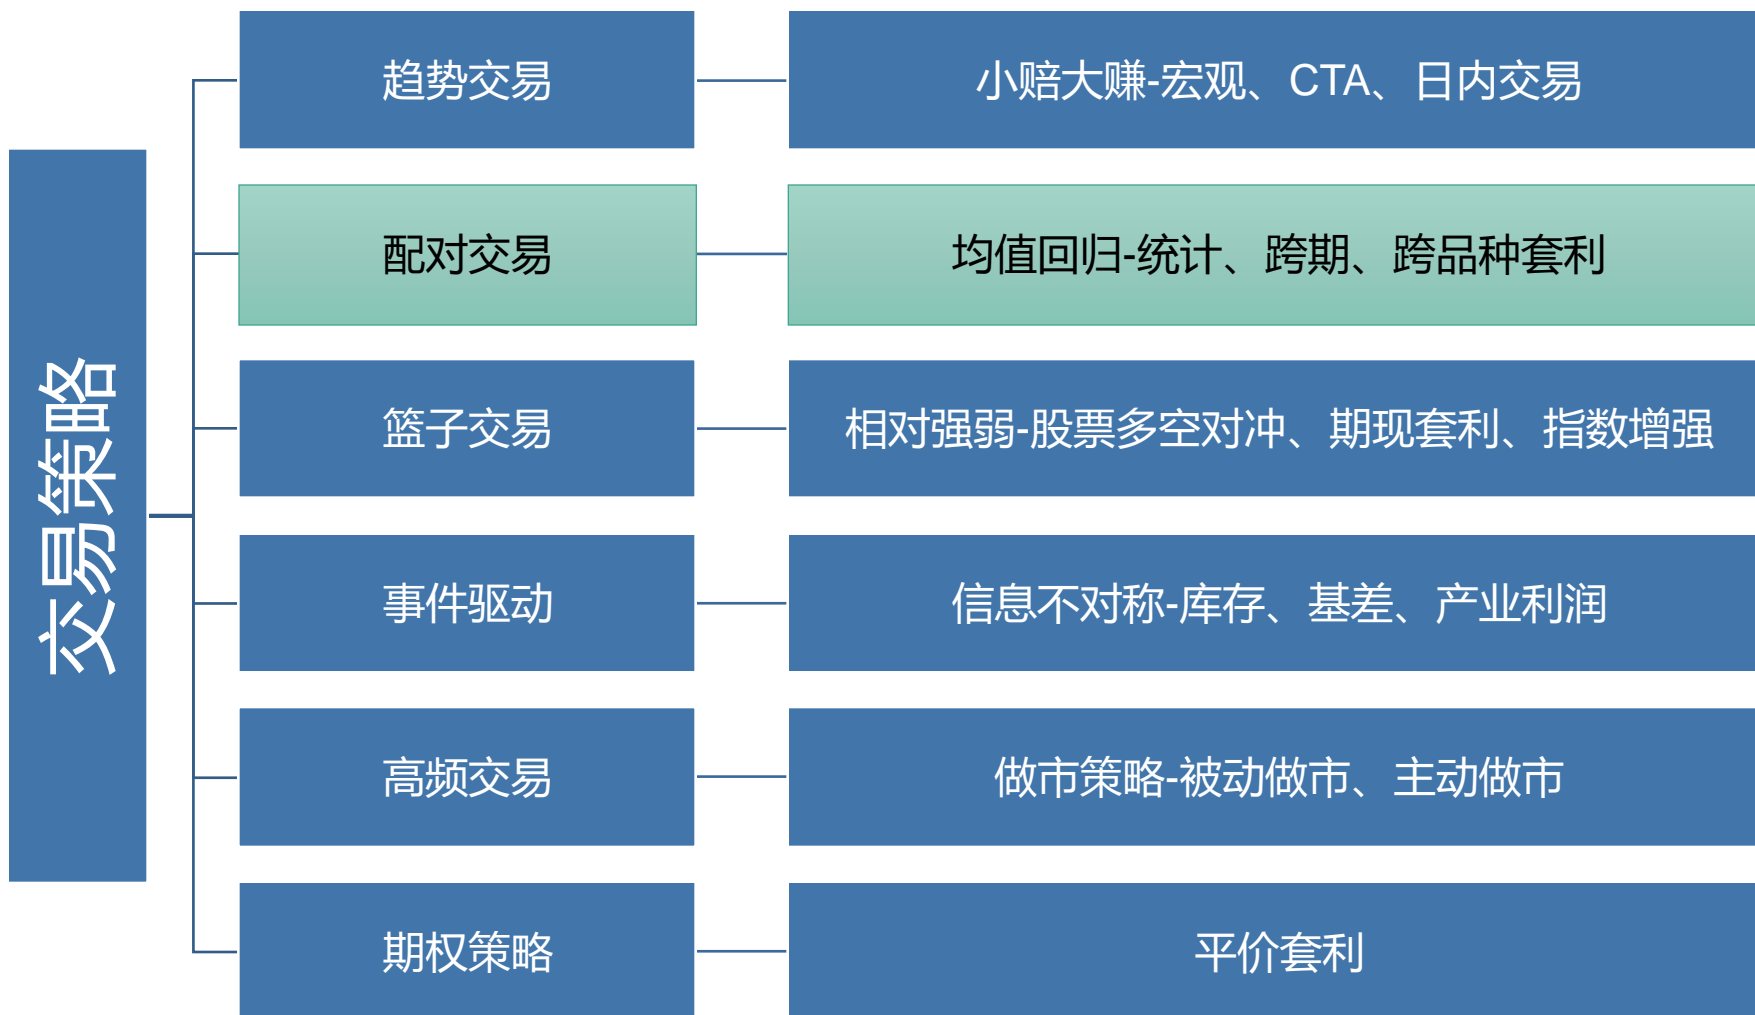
交易策略

趋势交易
小赔大赚-宏观、CTA、日内交易

配对交易
均值回归-统计、跨期、跨品种套利

篮子交易
相对强弱-股票多空对冲、期现套利、指数增强

事件驱动
信息不对称-库存、基差、产业利润

高频交易
做市策略-被动做市、主动做市

期权策略
平价套利